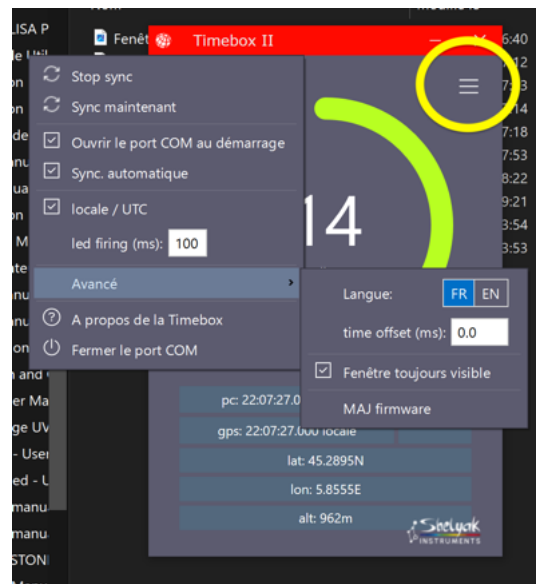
LISA P
Fenêt
Timebox II
6:40
12
13
14
7:18
7:53
8:22
9:21
3:54
3:53
Stop sync
Sync maintenant
Ouvrir le port COM au démarrage
Sync. automatique
locale / UTC
led firing (ms): 100
14
Avancé
A propos de la Timebox
Fermer le port COM
Langue: FR EN
time offset (ms): 0.0
Fenêtre toujours visible
MAJ firmware
pc: 22:07:27.0
gps: 22:07:27.000 locale
lat: 45.2895N
lon: 5.8555E
alt: 962m
Shelyak INSTRUMENTS
e Util
on
on
de
ua
on
M
te
nu
nu
on
n and
er Ma
ge UV
- User
ed - U
manu
manu
STON